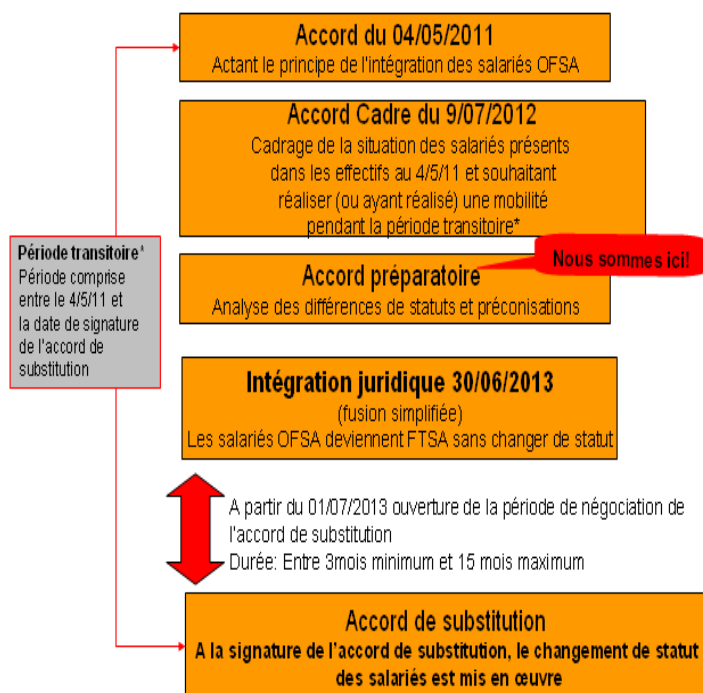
Accord du 04/05/2011
Actant le principe de l'intégration des salariés OFSA

Accord Cadre du 9/07/2012
Cadrage de la situation des salariés présents dans les effectifs au 4/5/11 et souhaitant réaliser (ou ayant réalisé) une mobilité pendant la période transitoire*

Période transitoire*
Période comprise entre le 4/5/11 et la date de signature de l'accord de substitution

Accord préparatoire
Analyse des différences de statuts et préconisations

Nous sommes ici!

Intégration juridique 30/06/2013
(fusion simplifiée)
Les salariés OFSA deviennent FTSA sans changer de statut

A partir du 01/07/2013 ouverture de la période de négociation de l'accord de substitution
Durée: Entre 3mois minimum et 15 mois maximum

Accord de substitution
A la signature de l'accord de substitution, le changement de statut des salariés est mis en œuvre